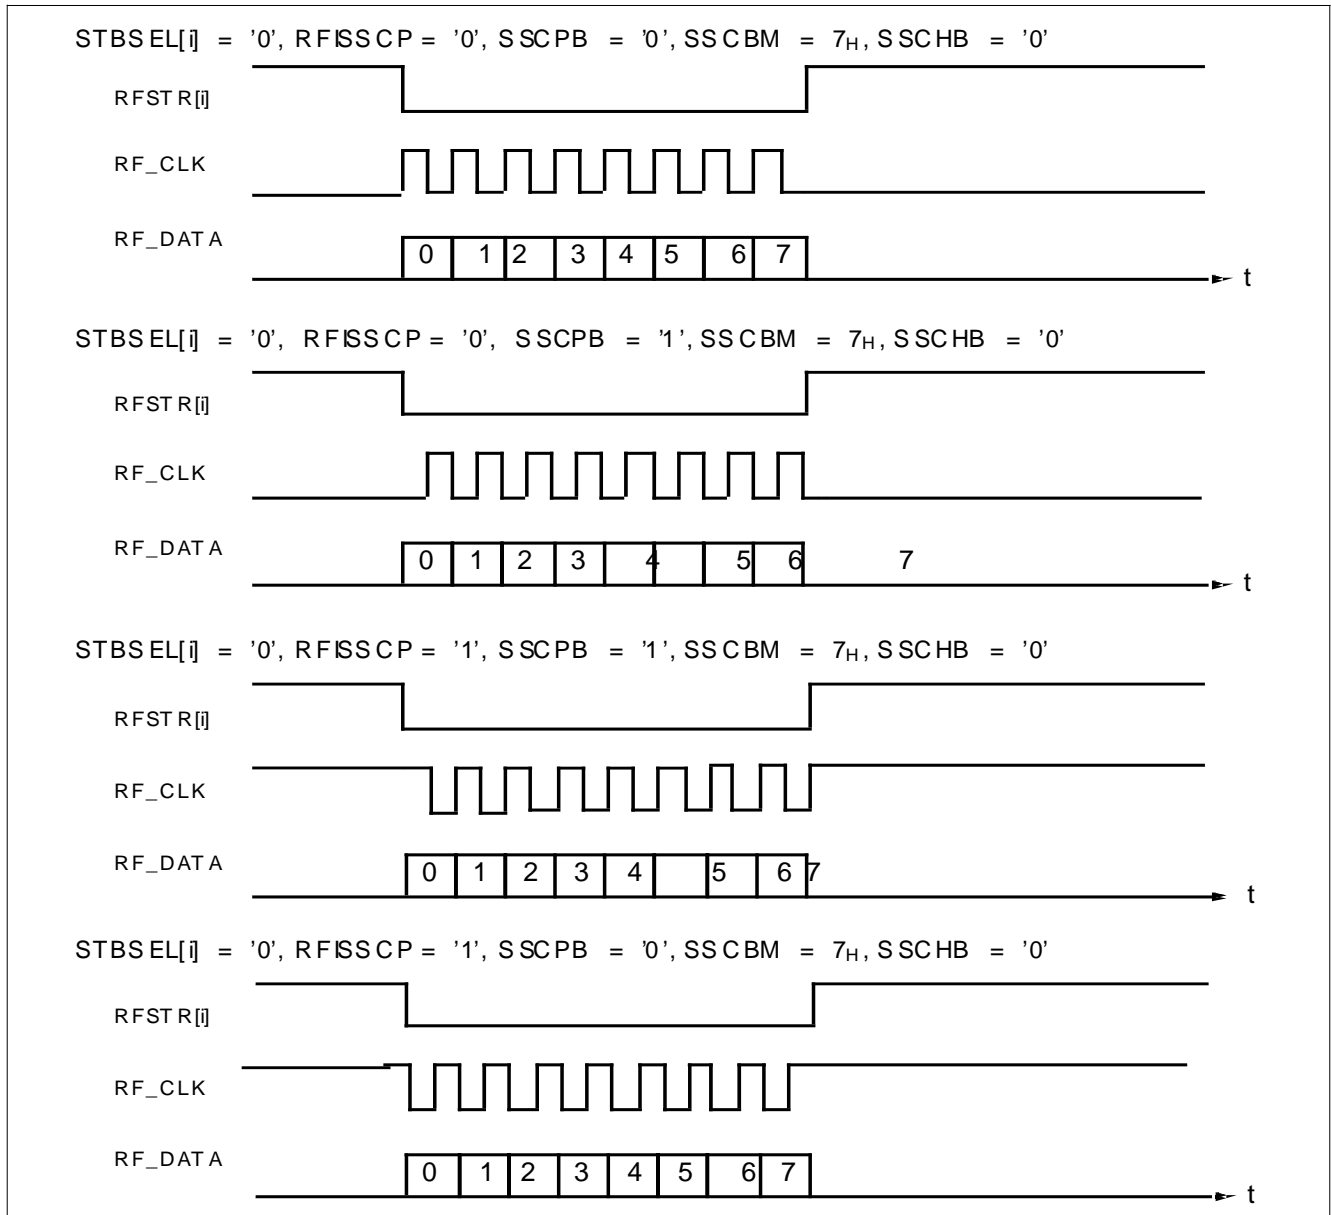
STBSEL[i] = '0', RFISSCP = '0', SSCPB = '0', SSCBM = $7_H$, SSCHB = '0'

RFSTR[i]

RF_CLK

RF_DATA

0 1 2 3 4 5 6 7

t

STBSEL[i] = '0', RFISSCP = '0', SSCPB = '1', SSCBM = $7_H$, SSCHB = '0'

RFSTR[i]

RF_CLK

RF_DATA

0 1 2 3 4 5 6 7

t

STBSEL[i] = '0', RFISSCP = '1', SSCPB = '1', SSCBM = $7_H$, SSCHB = '0'

RFSTR[i]

RF_CLK

RF_DATA

0 1 2 3 4 5 6 7

t

STBSEL[i] = '0', RFISSCP = '1', SSCPB = '0', SSCBM = $7_H$, SSCHB = '0'

RFSTR[i]

RF_CLK

RF_DATA

0 1 2 3 4 5 6 7

t